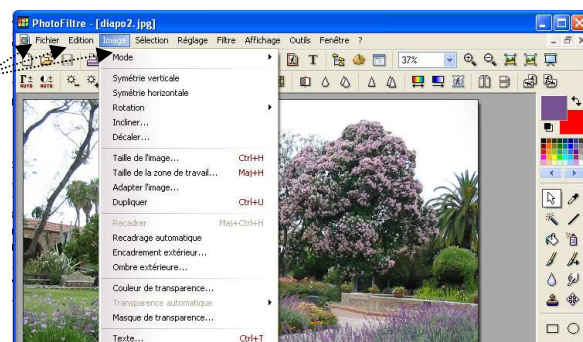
PhotoFiltre - [diapo2.jpg]

Fichier Edition Image Sélection Réglage Filtre Affichage Outils Fenêtre ?

37%

Mode
Symétrie verticale
Symétrie horizontale
Rotation
Incliner...
Décaler...
Taille de l'image... Ctrl+H
Taille de la zone de travail... Maj+H
Adapter l'image...
Dupliquer Ctrl+U
Recadrer Maj+Ctrl+H
Recadrage automatique
Encadrement extérieur...
Ombre extérieure...
Couleur de transparence...
Transparence automatique
Masque de transparence...
Texte... Ctrl+T